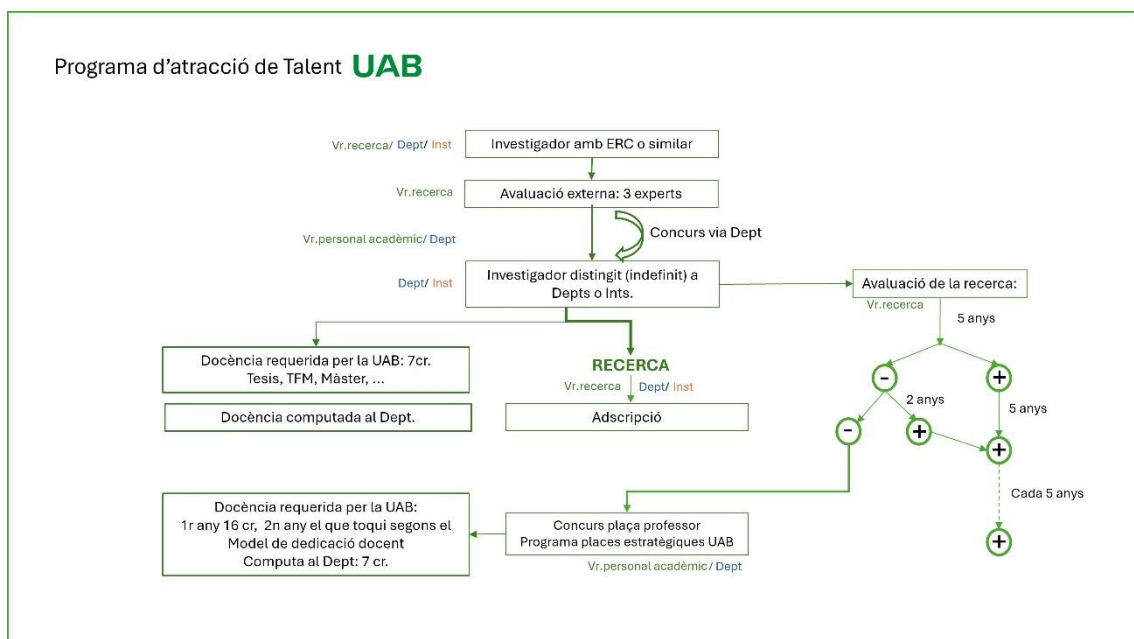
Programa d'atracció de Talent UAB

Vr.recerca/ Dept/ Inst

Investigador amb ERC o similar

Vr.recerca

Avaluació externa: 3 experts

Concurs via Dept

Vr.personal acadèmic/ Dept

Dept/ Inst

Investigador distingit (indefinit) a Depts o Ints.

Avaluació de la recerca:

Vr.recerca

5 anys

Docència requerida per la UAB: 7cr. Tesis, TFM, Màster, ...

Docència computada al Dept.

RECERCA

Vr.recerca

Dept/ Inst

Adscripció

-

+

2 anys

5 anys

-

+

+

Cada 5 anys

+

Docència requerida per la UAB: 1r any 16 cr, 2n any el que toqui segons el Model de dedicació docent Computa al Dept: 7 cr.

Concurs plaça professor Programa places estratègiques UAB

Vr.personal acadèmic/ Dept